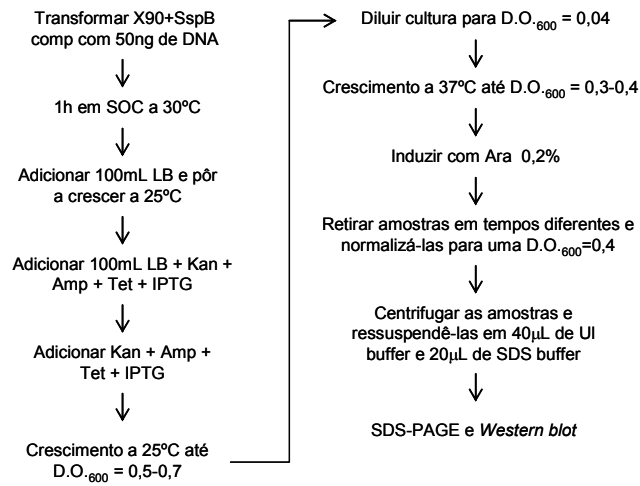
Transformar X90+SspB comp com 50ng de DNA

1h em SOC a 30ºC

Adicionar 100mL LB e pôr a crescer a 25ºC

Adicionar 100mL LB + Kan + Amp + Tet + IPTG

Adicionar Kan + Amp + Tet + IPTG

Crescimento a 25ºC até D.O.$_{600}$ = 0,5-0,7

Diluir cultura para D.O.$_{600}$ = 0,04

Crescimento a 37ºC até D.O.$_{600}$ = 0,3-0,4

Induzir com Ara 0,2%

Retirar amostras em tempos diferentes e normalizá-las para uma D.O.$_{600}$=0,4

Centrifugar as amostras e ressuspendê-las em 40$\mu$L de UI buffer e 20$\mu$L de SDS buffer

SDS-PAGE e Western blot